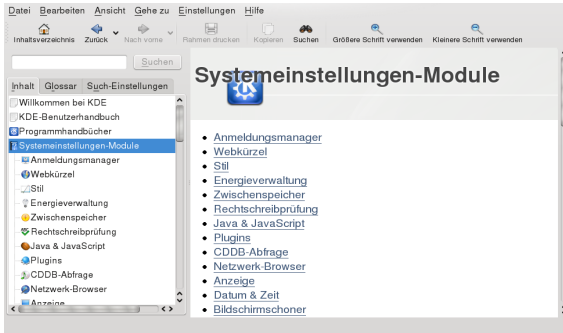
Datei Bearbeiten Ansicht Gehe zu Einstellungen Hilfe

Inhaltsverzeichnis Zurück Nach vorne Rahmen drucken Kopieren Suchen Größere Schrift verwenden Kleinere Schrift verwenden

Suchen

Inhalt Glossar Such-Einstellungen

Willkommen bei KDE
KDE-Benutzerhandbuch
Programmhandbücher
Systemeinstellungen-Module
Anmeldungsmanager
Webkürzel
Stil
Energieverwaltung
Zwischenspeicher
Rechtschreibprüfung
Java & JavaScript
Plugins
CDDB-Abfrage
Netzwerk-Browser
Anzeige

# Systemeinstellungen-Module

- Anmeldungsmanager
- Webkürzel
- Stil
- Energieverwaltung
- Zwischenspeicher
- Rechtschreibprüfung
- Java & JavaScript
- Plugins
- CDDB-Abfrage
- Netzwerk-Browser
- Anzeige
- Datum & Zeit
- Bildschirmschoner